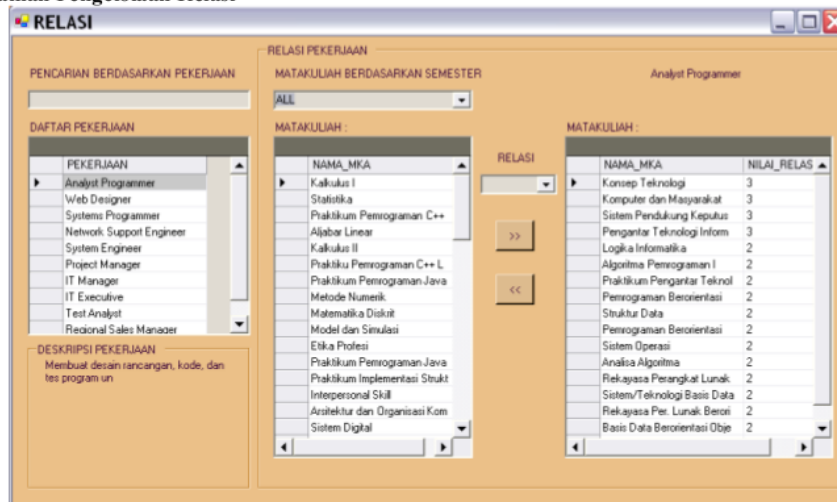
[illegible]

RELASI

PENCARIAN BERDASARKAN PEKERJAAN

DAFTAR PEKERJAAN

| PEKERJAAN |
|---|
| Analyst Programmer |
| Web Designer |
| Systems Programmer |
| Network Support Engineer |
| System Engineer |
| Project Manager |
| IT Manager |
| IT Executive |
| Test Analyst |
| Regional Sales Manager |

DESKRIPSI PEKERJAAN

Membuat desain rancangan, kode, dan tes program un

RELASI PEKERJAAN

MATAKULIAH BERDASARKAN SEMESTER

ALL

MATAKULIAH :

| NAMA_MKA |
|---|
| Kalkulus I |
| Statistika |
| Praktikum Pemrograman C++ |
| Aljabar Linear |
| Kalkulus II |
| Praktiku Pemrograman C++ L |
| Praktikum Pemrograman Java |
| Metode Numerik |
| Matematika Diskrit |
| Model dan Simulasi |
| Etika Profesi |
| Praktikum Pemrograman Java |
| Praktikum Implementasi Strukt |
| Interpersonal Skill |
| Arsitektur dan Organisasi Kom |
| Sistem Digital |

RELASI

>>

<<

Analyst Programmer

MATAKULIAH :

| NAMA_MKA | NILAI_RELAS |
|---|---|
| Konsep Teknologi | 3 |
| Komputer dan Masyarakat | 3 |
| Sistem Pendukung Keputus | 3 |
| Pengantar Teknologi Inform | 3 |
| Logika Informatika | 2 |
| Algoritma Pemrograman I | 2 |
| Praktikum Pengantar Teknol | 2 |
| Pemrograman Berorientasi | 2 |
| Struktur Data | 2 |
| Pemrograman Berorientasi | 2 |
| Sistem Operasi | 2 |
| Analisa Algoritma | 2 |
| Rekayasa Perangkat Lunak | 2 |
| Sistem/Teknologi Basis Data | 2 |
| Rekayasa Per. Lunak Berori | 2 |
| Basis Data Berorientasi Obje | 2 |